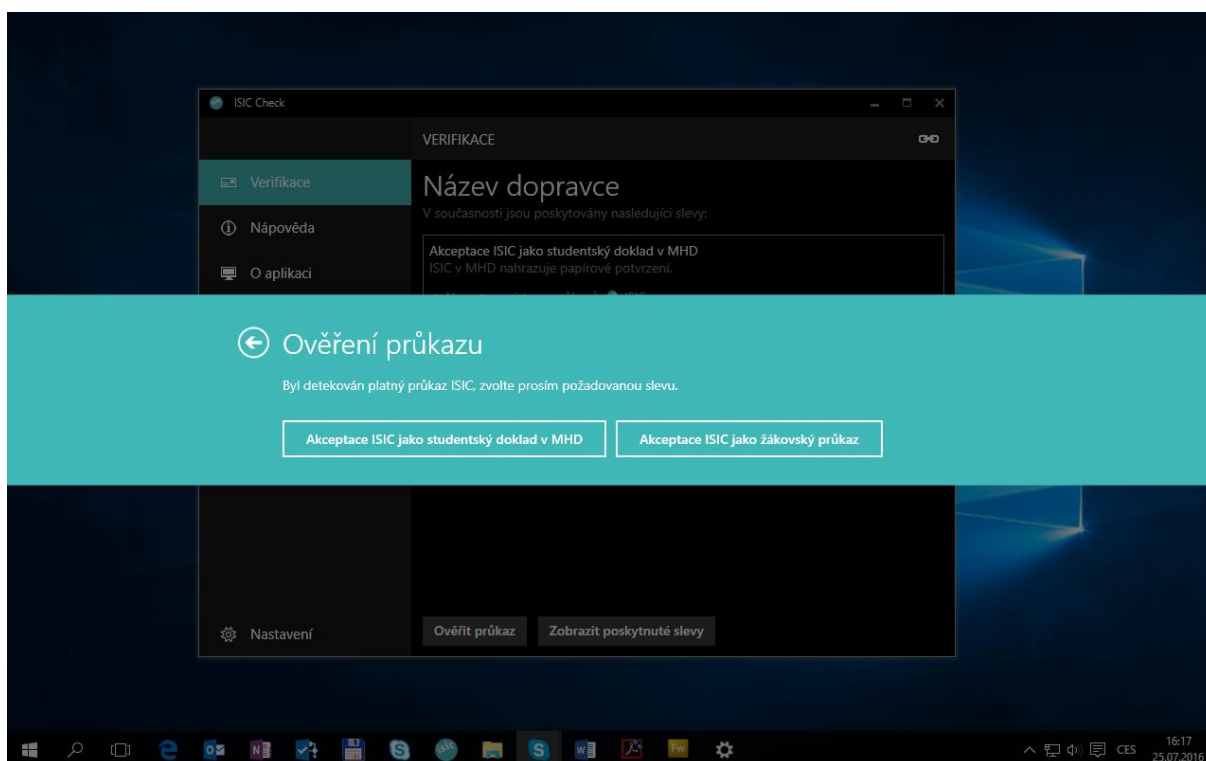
ISIC Check

VERIFIKACE

Verifikace

Nápověda

O aplikaci

Název dopravce

V současnosti jsou poskytovány nasledující slevy:

Akceptace ISIC jako studentský doklad v MHD

ISIC v MHD nahrazuje papírové potvrzení.

Ověření průkazu

Byl detekován platný průkaz ISIC, zvolte prosím požadovanou slevu.

Akceptace ISIC jako studentský doklad v MHD

Akceptace ISIC jako žákovský průkaz

Nastavení

Ověřit průkaz

Zobrazit poskytnuté slevy

CES

16:17
25.07.2016